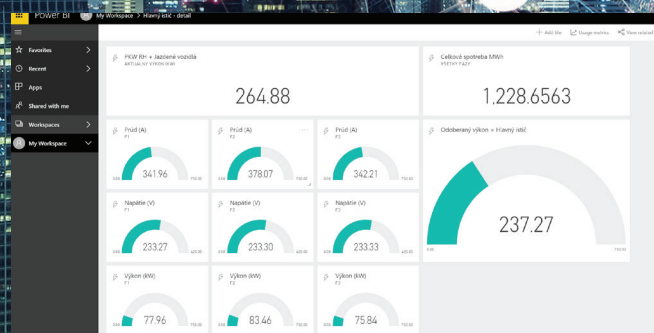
Power BI My Workspace > Hlavný istič - detail

+ Add tile Usage metrics View related

Favorites
Recent
Apps
Shared with me
Workspaces
My Workspace

PKW RH + Jazdené vozidlá
AKTUÁLNY VÝKON (kW)
264.88

Celková spotreba MWh
VŠETKY FÁZY
1,228.6563

Prúd (A)
F1
0.00 341.96 750.00

Prúd (A)
F2
0.00 378.07 750.00

Prúd (A)
F3
0.00 342.21 750.00

Odoberaný výkon + Hlavný istič
0.00 237.27 750.00

Napätie (V)
F1
0.00 233.27 420.00

Napätie (V)
F2
0.00 233.30 420.00

Napätie (V)
F3
0.00 233.33 420.00

Výkon (kW)
F1
0.00 77.96 250.00

Výkon (kW)
F2
0.00 83.46 250.00

Výkon (kW)
F3
0.00 75.84 250.00